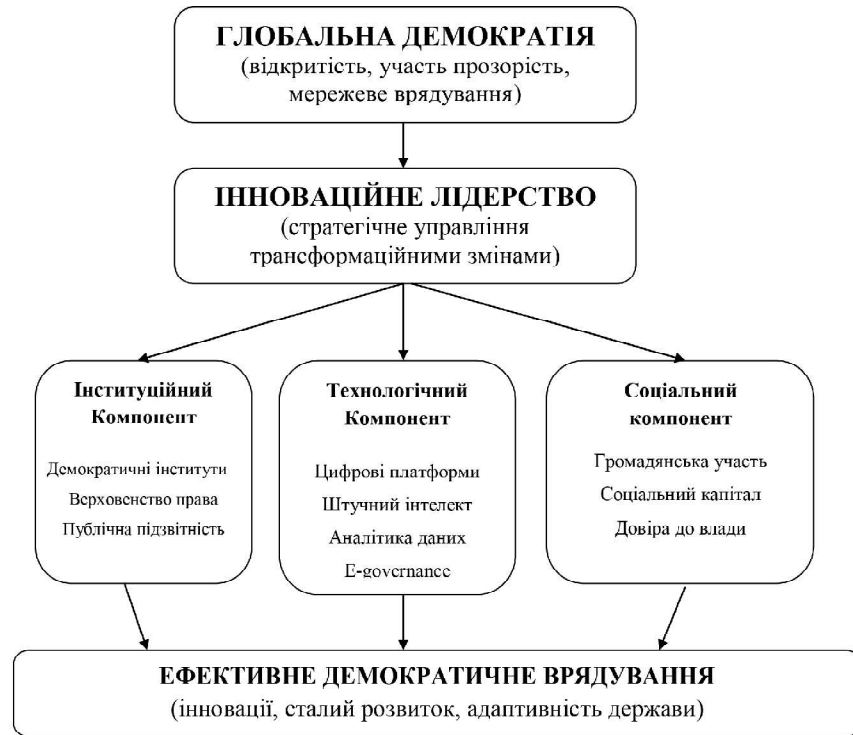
ГЛОБАЛЬНА ДЕМОКРАТІЯ
(відкритість, участь прозорість, мережеве врядування)

ІННОВАЦІЙНЕ ЛІДЕРСТВО
(стратегічне управління трансформаційними змінами)

Інституційний Компонент

Демократичні інститути
Верховенство права
Публічна підзвітність

Технологічний Компонент

Цифрові платформи
Штучний інтелект
Аналітика даних
E-governance

Соціальний компонент

Громадянська участь
Соціальний капітал
Довіра до влади

ЕФЕКТИВНЕ ДЕМОКРАТИЧНЕ ВРЯДУВАННЯ
(інновації, сталий розвиток, адаптивність держави)